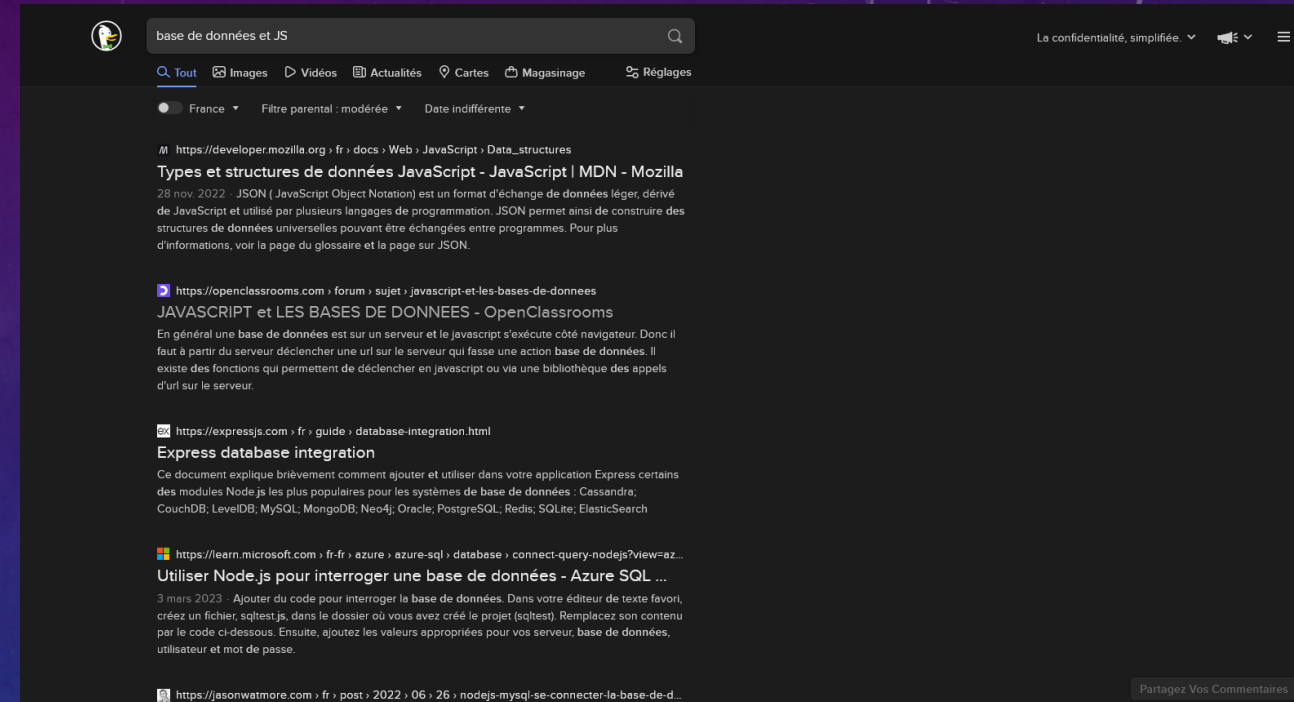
base de données et JS

La confidentialité, simplifiée.

Tout Images Vidéos Actualités Cartes Magasinage Réglages

France Filtre parental : modérée Date indifférente

https://developer.mozilla.org › fr › docs › Web › JavaScript › Data_structures
Types et structures de données JavaScript - JavaScript | MDN - Mozilla
28 nov. 2022 · JSON ( JavaScript Object Notation) est un format d'échange de données léger, dérivé de JavaScript et utilisé par plusieurs langages de programmation. JSON permet ainsi de construire des structures de données universelles pouvant être échangées entre programmes. Pour plus d'informations, voir la page du glossaire et la page sur JSON.

https://openclassrooms.com › forum › sujet › javascript-et-les-bases-de-donnees
JAVASCRIPT et LES BASES DE DONNEES - OpenClassrooms
En général une base de données est sur un serveur et le javascript s'exécute côté navigateur. Donc il faut à partir du serveur déclencher une url sur le serveur qui fasse une action base de données. Il existe des fonctions qui permettent de déclencher en javascript ou via une bibliothèque des appels d'url sur le serveur.

https://expressjs.com › fr › guide › database-integration.html
Express database integration
Ce document explique brièvement comment ajouter et utiliser dans votre application Express certains des modules Node.js les plus populaires pour les systèmes de base de données : Cassandra; CouchDB; LevelDB; MySQL; MongoDB; Neo4j; Oracle; PostgreSQL; Redis; SQLite; ElasticSearch

https://learn.microsoft.com › fr-fr › azure › azure-sql › database › connect-query-nodejs?view=az...
Utiliser Node.js pour interroger une base de données - Azure SQL ...
3 mars 2023 · Ajouter du code pour interroger la base de données. Dans votre éditeur de texte favori, créez un fichier, sqltest.js, dans le dossier où vous avez créé le projet (sqltest). Remplacez son contenu par le code ci-dessous. Ensuite, ajoutez les valeurs appropriées pour vos serveur, base de données, utilisateur et mot de passe.

https://jasonwatmore.com › fr › post › 2022 › 06 › 26 › nodejs-mysql-se-connecter-la-base-de-d...

Partagez Vos Commentaires